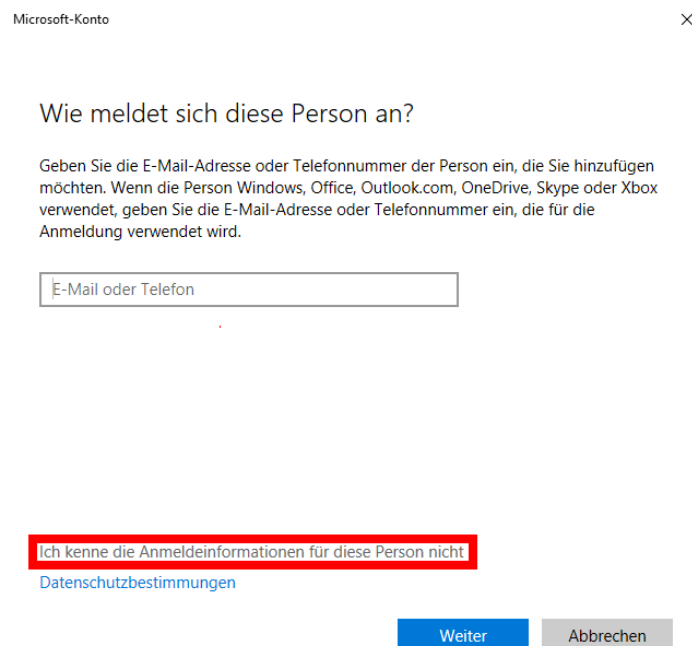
Microsoft-Konto

×

Wie meldet sich diese Person an?

Geben Sie die E-Mail-Adresse oder Telefonnummer der Person ein, die Sie hinzufügen möchten. Wenn die Person Windows, Office, Outlook.com, OneDrive, Skype oder Xbox verwendet, geben Sie die E-Mail-Adresse oder Telefonnummer ein, die für die Anmeldung verwendet wird.

E-Mail oder Telefon

Ich kenne die Anmeldeinformationen für diese Person nicht

Datenschutzbestimmungen

Weiter

Abbrechen